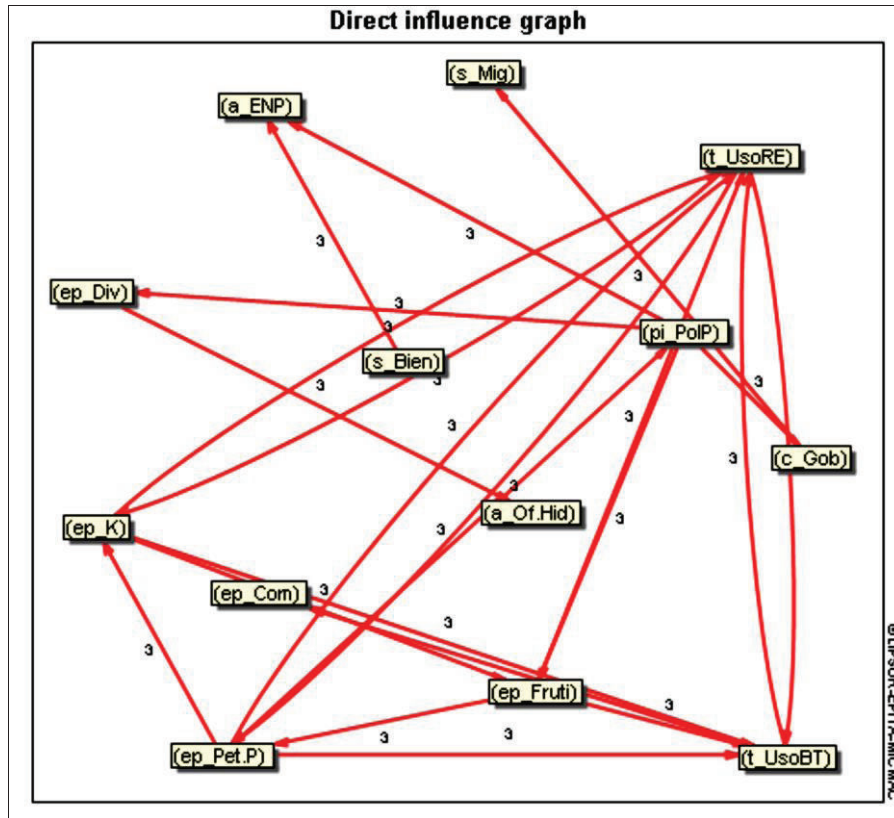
Direct influence graph

(s_Mig)
(a_ENP)
(t_UsoRE)
(ep_Div)
(pi_PolP)
(s_Bien)
(c_Gob)
(ep_K)
(a_Of.Hid)
(ep_Com)
(ep_Fruti)
(ep_Pet.P)
(t_UsoBT)

3
3
3
3
3
3
3
3
3
3
3
3
3
3
3
3
3
3
3

©LIPSOR-EPITA-MICMAC